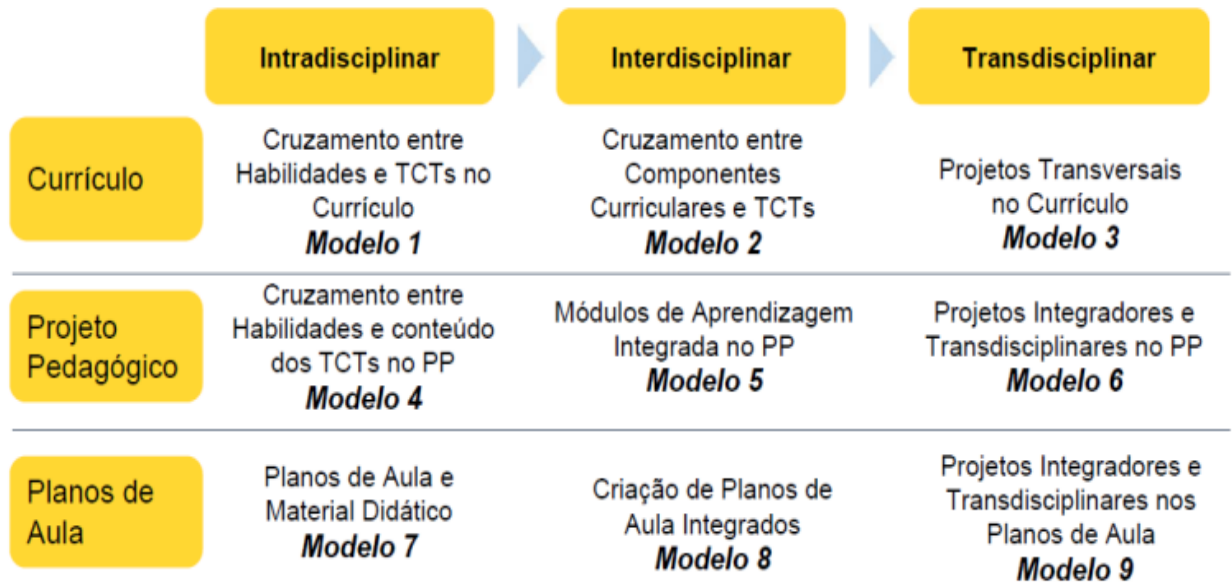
| | Intradisciplinar | Interdisciplinar | Transdisciplinar |
|---|---|---|---|
| Currículo | Cruzamento entre Habilidades e TCTs no Currículo ***Modelo 1*** | Cruzamento entre Componentes Curriculares e TCTs ***Modelo 2*** | Projetos Transversais no Currículo ***Modelo 3*** |
| Projeto Pedagógico | Cruzamento entre Habilidades e conteúdo dos TCTs no PP ***Modelo 4*** | Módulos de Aprendizagem Integrada no PP ***Modelo 5*** | Projetos Integradores e Transdisciplinares no PP ***Modelo 6*** |
| Planos de Aula | Planos de Aula e Material Didático ***Modelo 7*** | Criação de Planos de Aula Integrados ***Modelo 8*** | Projetos Integradores e Transdisciplinares nos Planos de Aula ***Modelo 9*** |